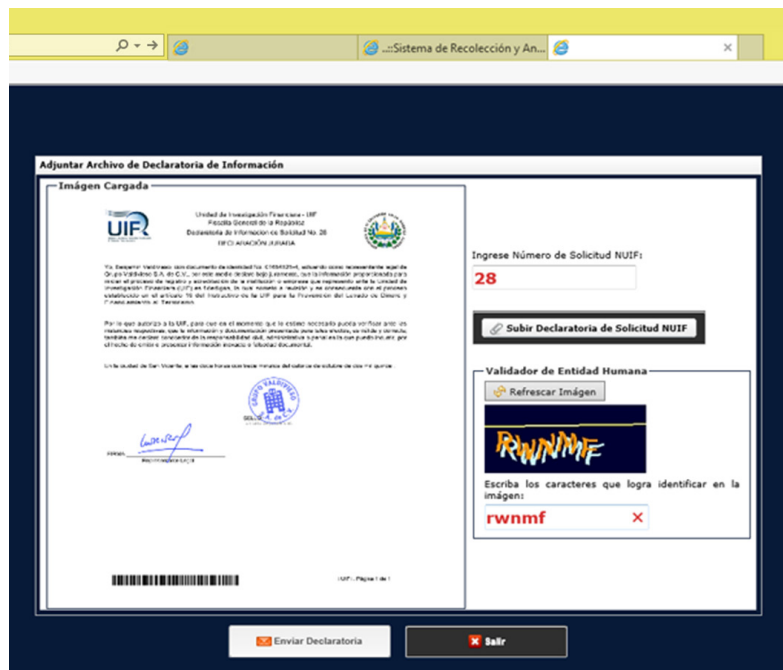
...::Sistema de Recolección y An...

Adjuntar Archivo de Declaratoria de Información

Imágen Cargada

UIF

Unidad de Investigación Financiera - UIF
Fiscalía General de la República
Declaratoria de Información de Solicitud No. 28
DECLARACIÓN JURADA

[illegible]

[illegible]

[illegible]

GRUPO VALDIVIESO S.A. de C.V.

FIRMA: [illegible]

UIF - Página 1 de 1

Ingrese Número de Solicitud NUIF:

28

Subir Declaratoria de Solicitud NUIF

Validador de Entidad Humana

Refrescar Imágen

RWNMF

Escriba los caracteres que logra identificar en la imágen:

rwnmf

Enviar Declaratoria

Salir